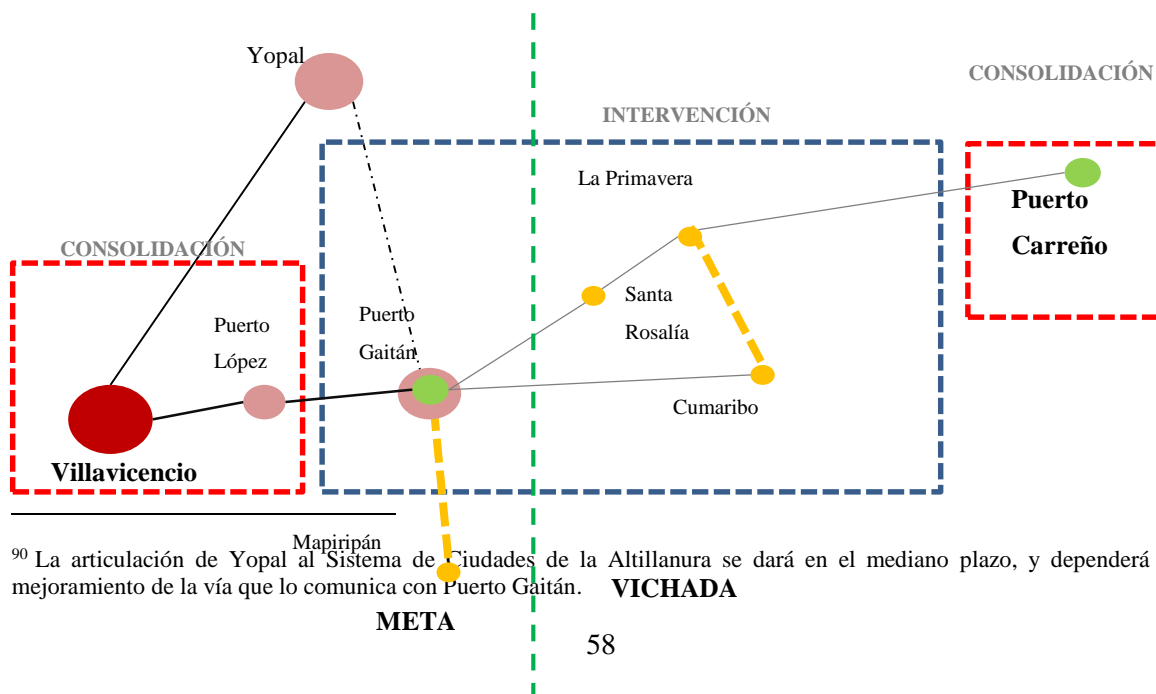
Yopal

CONSOLIDACIÓN

INTERVENCIÓN

La Primavera

Puerto Carreño

CONSOLIDACIÓN

Santa Rosalía

Puerto López

Puerto Gaitán

Cumaribo

Villavicencio

Mapiripán

$^{90}$ La articulación de Yopal al Sistema de Ciudades de la Altillanura se dará en el mediano plazo, y dependerá mejoramiento de la vía que lo comunica con Puerto Gaitán.

VICHADA

META

58